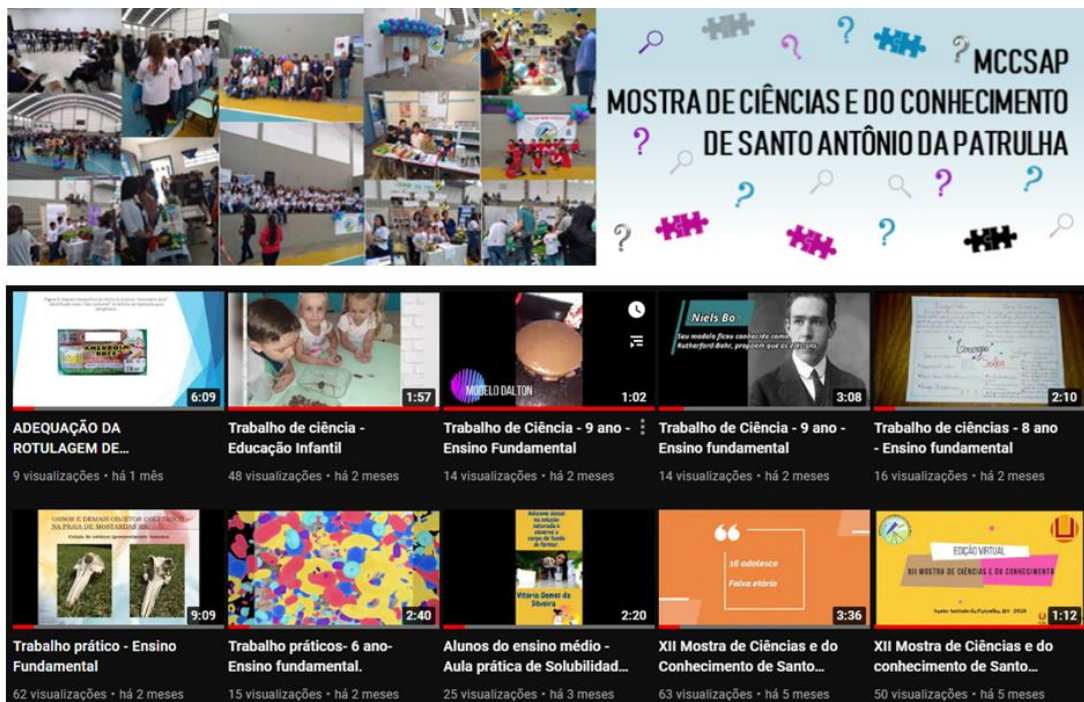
MCCSAP
MOSTRA DE CIÊNCIAS E DO CONHECIMENTO
DE SANTO ANTÔNIO DA PATRULHA

6:09
ADEQUAÇÃO DA ROTULAGEM DE...
9 visualizações • há 1 mês

1:57
Trabalho de ciência - Educação Infantil
48 visualizações • há 2 meses

MODELO DALTON
1:02
Trabalho de Ciência - 9 ano - Ensino Fundamental
14 visualizações • há 2 meses

Niels Bo
Seu modelo ficou conhecido como Rutherford-Bohr, propondo que os elétrons
3:08
Trabalho de Ciência - 9 ano - Ensino fundamental
14 visualizações • há 2 meses

2:10
Trabalho de ciências - 8 ano - Ensino fundamental
16 visualizações • há 2 meses

9:09
Trabalho prático - Ensino Fundamental
62 visualizações • há 2 meses

2:40
Trabalho práticos- 6 ano- Ensino fundamental.
15 visualizações • há 2 meses

Vitória Gomes da Silveira
2:20
Alunos do ensino médio - Aula prática de Solubilidad...
25 visualizações • há 3 meses

16 adolesce
Faixa etária
3:36
XII Mostra de Ciências e do Conhecimento de Santo...
63 visualizações • há 5 meses

EDIÇÃO VIRTUAL
XII MOSTRA DE CIÊNCIAS E DO CONHECIMENTO
1:12
XII Mostra de Ciências e do conhecimento de Santo...
50 visualizações • há 5 meses